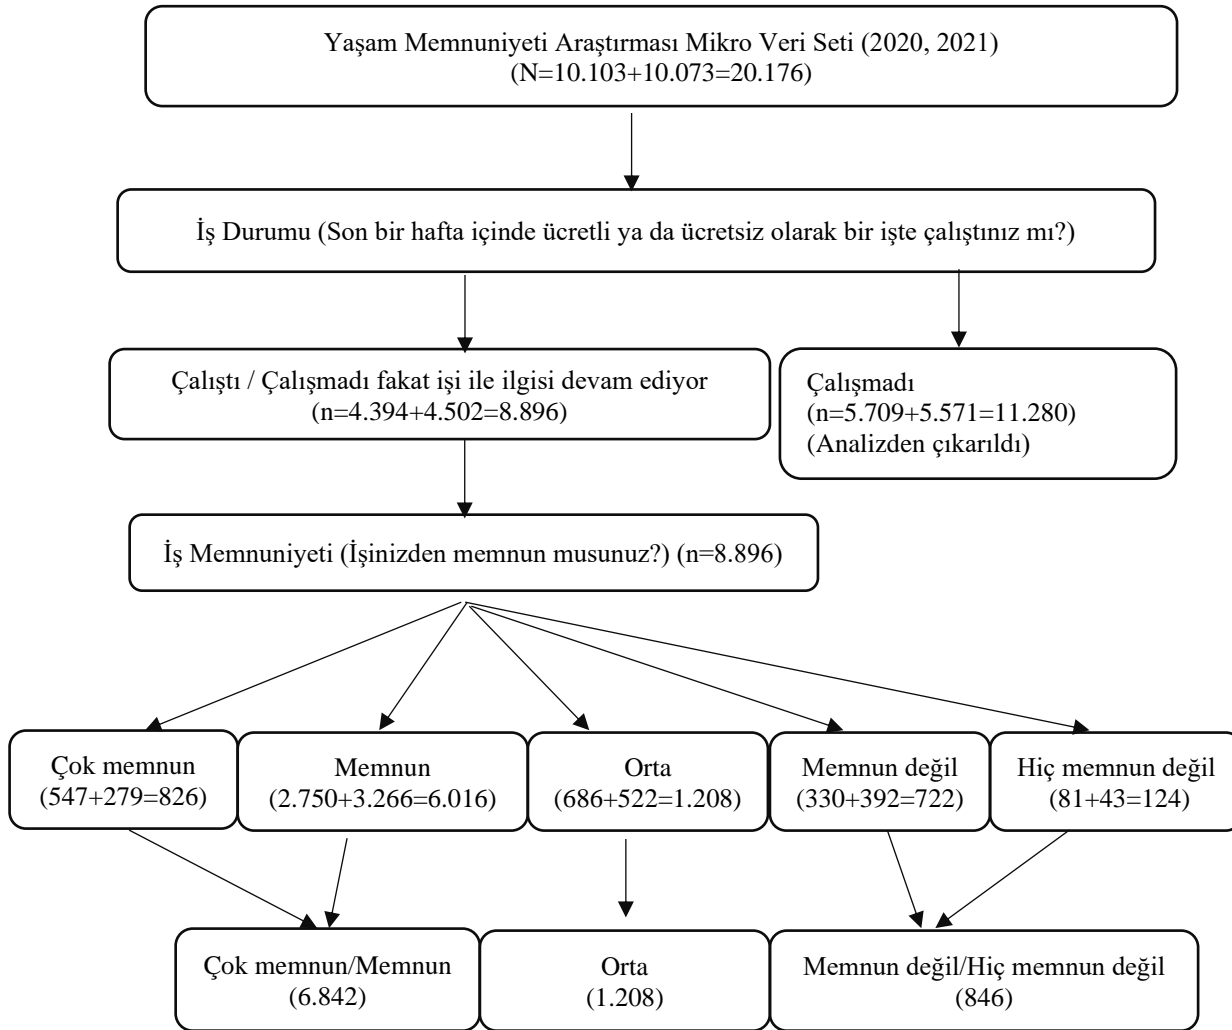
Yaşam Memnuniyeti Araştırması Mikro Veri Seti (2020, 2021)
(N=10.103+10.073=20.176)

İş Durumu (Son bir hafta içinde ücretli ya da ücretsiz olarak bir işte çalıştınız mı?)

Çalıştı / Çalışmadı fakat işi ile ilgisi devam ediyor
(n=4.394+4.502=8.896)

Çalışmadı
(n=5.709+5.571=11.280)
(Analizden çıkarıldı)

İş Memnuniyeti (İşinizden memnun musunuz?) (n=8.896)

Çok memnun
(547+279=826)

Memnun
(2.750+3.266=6.016)

Orta
(686+522=1.208)

Memnun değil
(330+392=722)

Hiç memnun değil
(81+43=124)

Çok memnun/Memnun
(6.842)

Orta
(1.208)

Memnun değil/Hiç memnun değil
(846)